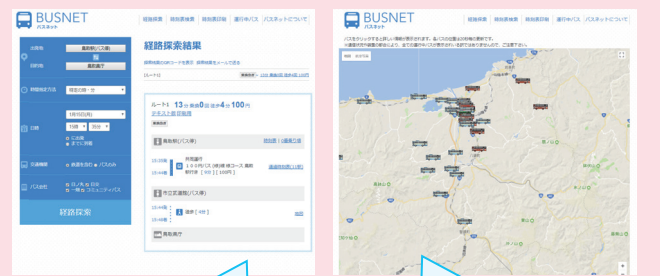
BUSNET
バスネット

経路探索 | 路線図検索 | 路線図時刻表 | 運行中バス | バスネットについて

出発地 鳥取駅(バス停)
目的地 鳥取県庁

経路探索結果

経路探索

ルート1 13分 乗換0回 徒歩4分 100円

鳥取駅(バス停)

市立児童館(バス停)

徒歩 [4分]

鳥取県庁

BUSNET
バスネット

経路探索 | 路線図検索 | 路線図時刻表 | 運行中バス | バスネットについて

バスをクリックすると詳しい情報が表示されます。